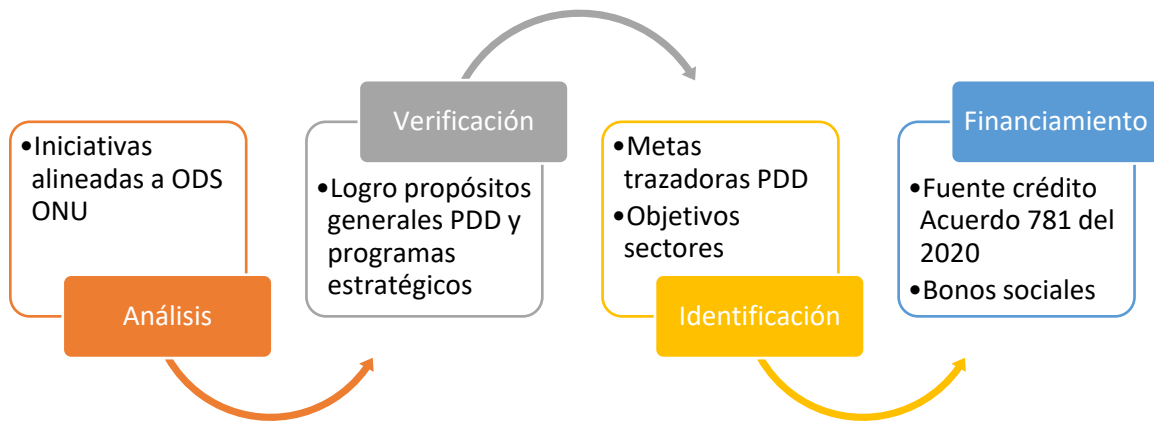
•Iniciativas alineadas a ODS ONU

Análisis

Verificación

•Logro propósitos generales PDD y programas estratégicos

•Metas trazadoras PDD
•Objetivos sectores

Identificación

Financiamiento

•Fuente crédito Acuerdo 781 del 2020
•Bonos sociales